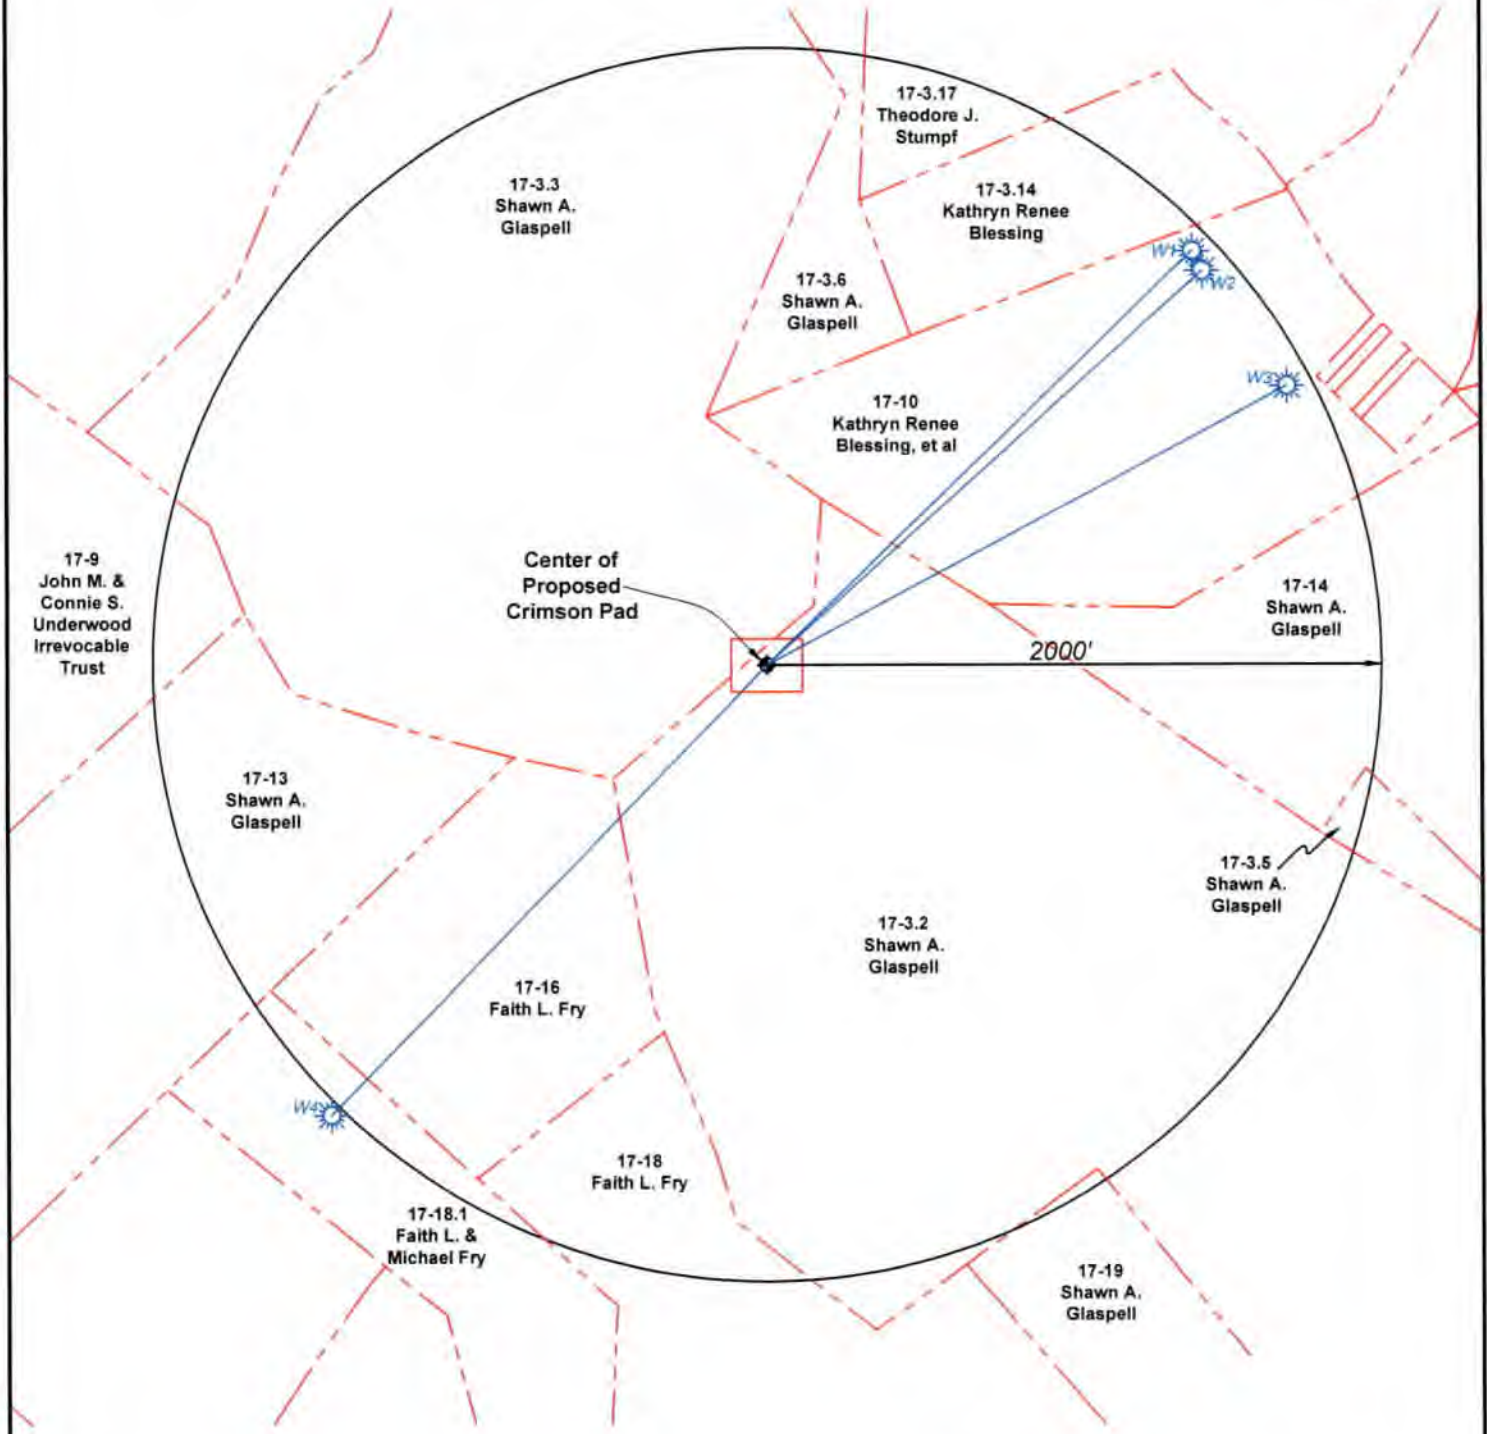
17-3.17
Theodore J.
Stumpf

17-3.3
Shawn A.
Glaspell

17-3.14
Kathryn Renee
Blessing

W1
W2

17-3.6
Shawn A.
Glaspell

W3

17-10
Kathryn Renee
Blessing, et al

17-9
John M. &
Connie S.
Underwood
Irrevocable
Trust

Center of
Proposed
Crimson Pad

17-14
Shawn A.
Glaspell

2000'

17-13
Shawn A.
Glaspell

17-3.5
Shawn A.
Glaspell

17-3.2
Shawn A.
Glaspell

17-16
Faith L. Fry

W4

17-18
Faith L. Fry

17-18.1
Faith L. &
Michael Fry

17-19
Shawn A.
Glaspell